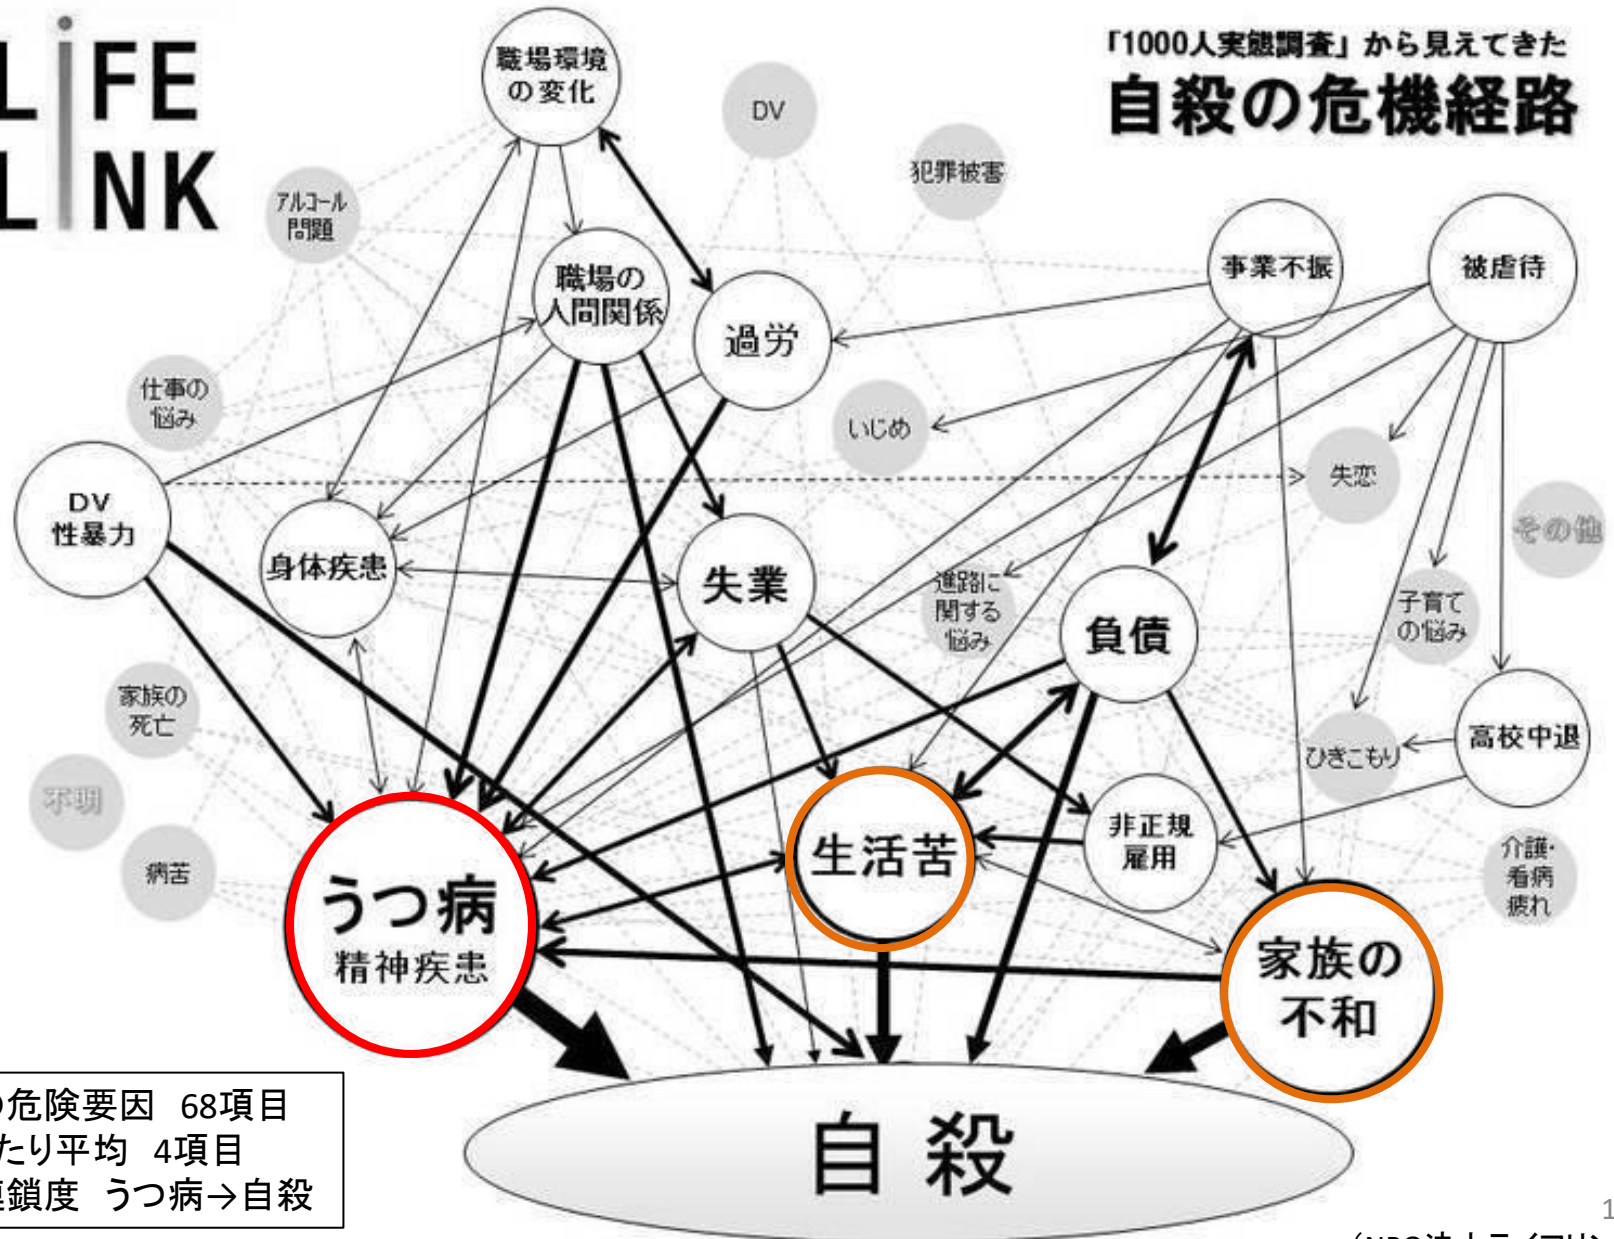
LIFE LINK

「1000人実態調査」から見えてきた
自殺の危機経路

職場環境の変化

DV

犯罪被害

アルコール問題

事業不振

被虐待

職場の人間関係

過労

仕事の悩み

いじめ

失恋

DV 性暴力

身体疾患

失業

その他

進路に関する悩み

負債

子育ての悩み

家族の死亡

高校中退

ひきこもり

不明

非正規雇用

生活苦

病苦

介護・看病疲れ

うつ病
精神疾患

家族の不和

自 殺

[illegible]危険要因 68項目
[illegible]たり平均 4項目
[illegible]鎖度 うつ病→自殺

1

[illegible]